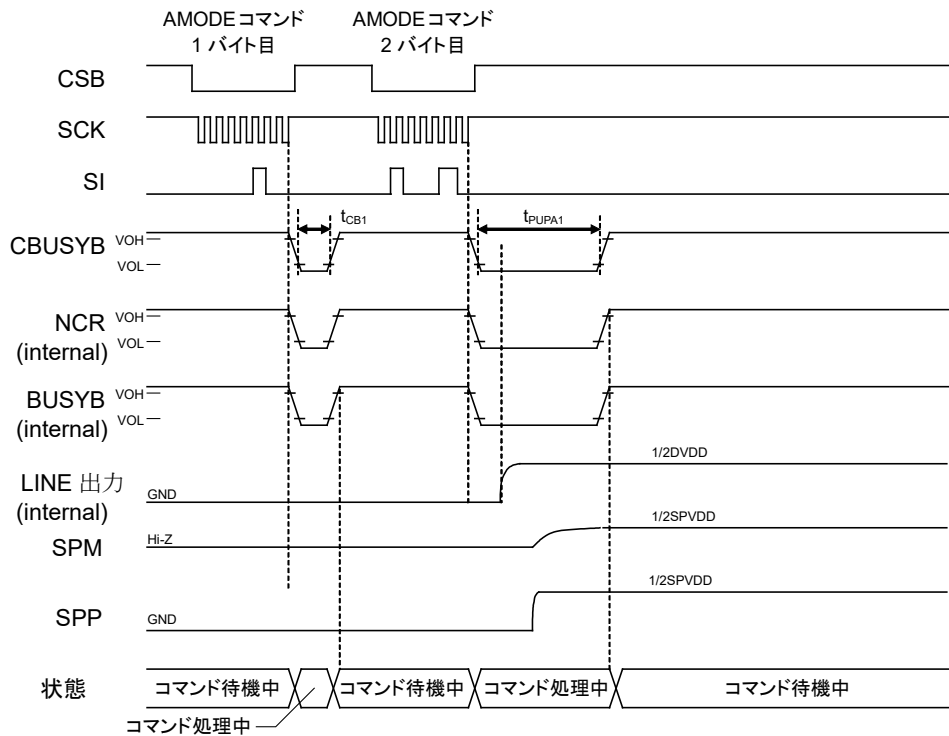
AMODEコマンド 1バイト目

AMODEコマンド 2バイト目

CSB

SCK

SI

CBUSYB VOH VOL

$t_{CB1}$

$t_{PUPA1}$

NCR (internal) VOH VOL

BUSYB (internal) VOH VOL

LINE 出力 (internal) GND

1/2DVDD

SPM Hi-Z

1/2SPVDD

SPP GND

1/2SPVDD

状態 コマンド待機中 コマンド待機中 コマンド処理中 コマンド待機中

コマンド処理中